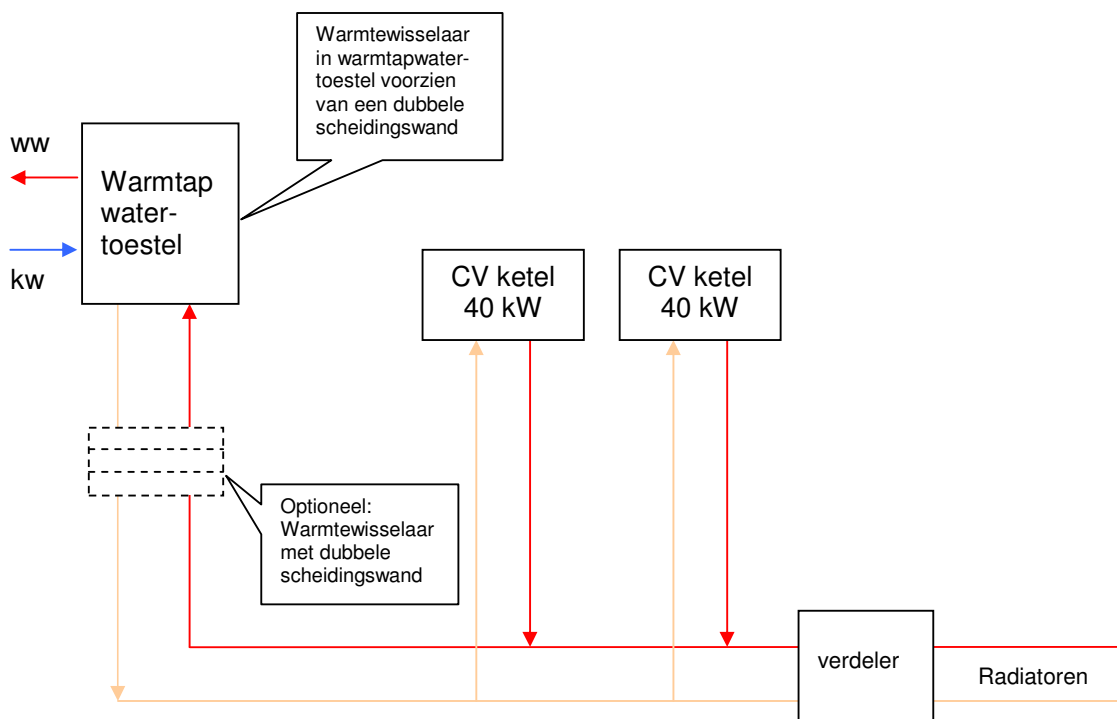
Warmtewisselaar in warmtapwatertoestel voorzien van een dubbele scheidingswand

ww

Warmtap water-toestel

kw

CV ketel 40 kW

CV ketel 40 kW

Optioneel: Warmtewisselaar met dubbele scheidingswand

verdeler

Radiatoren